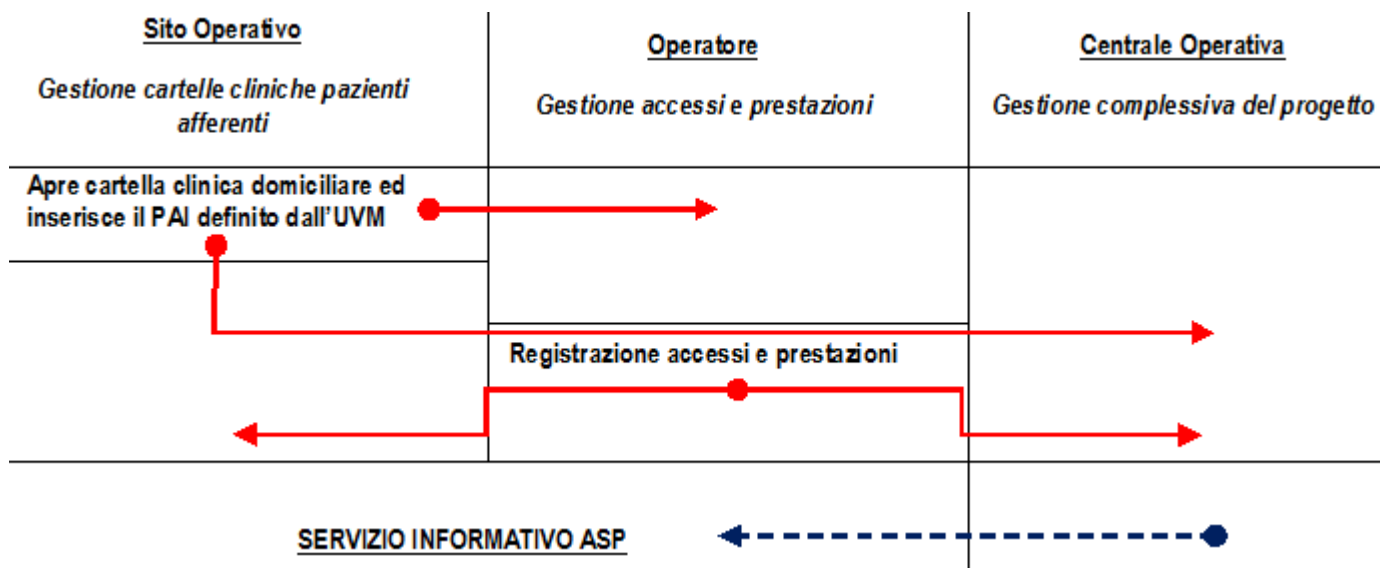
Sito Operativo

Gestione cartelle cliniche pazienti afferenti

Operatore

Gestione accessi e prestazioni

Centrale Operativa

Gestione complessiva del progetto

Apre cartella clinica domiciliare ed inserisce il PAI definito dall'UVM

Registrazione accessi e prestazioni

SERVIZIO INFORMATIVO ASP